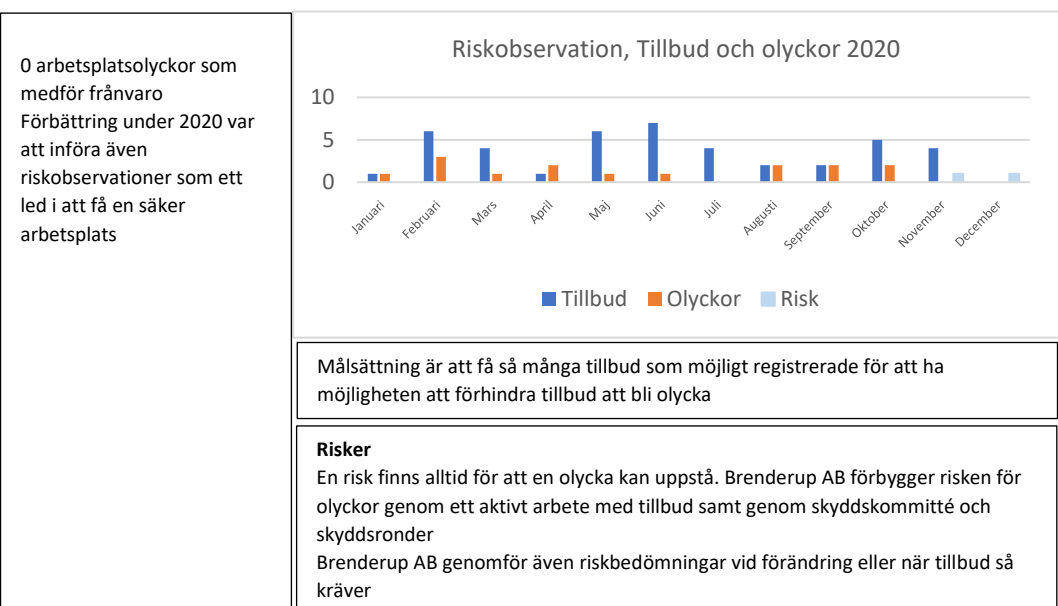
0 arbetsplatsolyckor som medför frånvaro
Förbättring under 2020 var att införa även riskobservationer som ett led i att få en säker arbetsplats

Riskobservation, Tillbud och olyckor 2020

10
5
0

Januari
Februari
Mars
April
Maj
Juni
Juli
Augusti
September
Oktober
November
December

Tillbud Olyckor Risk

Målsättning är att få så många tillbud som möjligt registrerade för att ha möjligheten att förhindra tillbud att bli olycka

**Risker**
En risk finns alltid för att en olycka kan uppstå. Brenderup AB förbygger risken för olyckor genom ett aktivt arbete med tillbud samt genom skyddskommitté och skyddsronder
Brenderup AB genomför även riskbedömningar vid förändring eller när tillbud så kräver